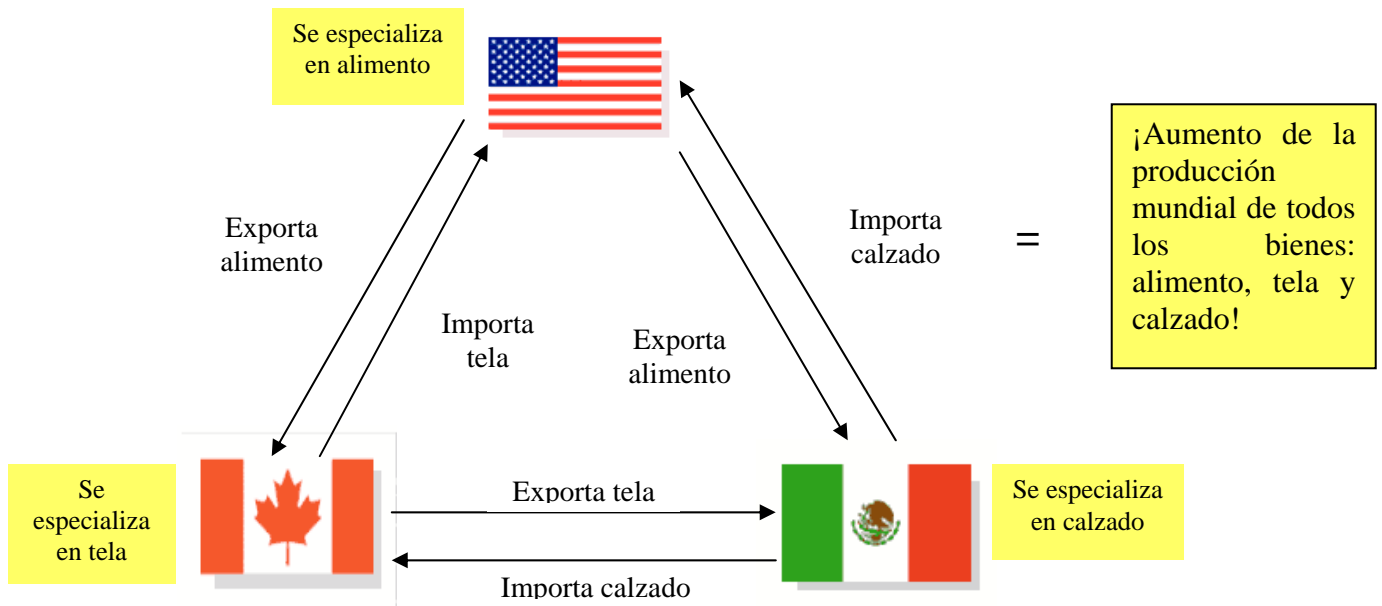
Se especializa en alimento

Exporta alimento

Importa tela

Importa calzado

Exporta alimento

=

¡Aumento de la producción mundial de todos los bienes: alimento, tela y calzado!

Se especializa en tela

Exporta tela

Importa calzado

Se especializa en calzado